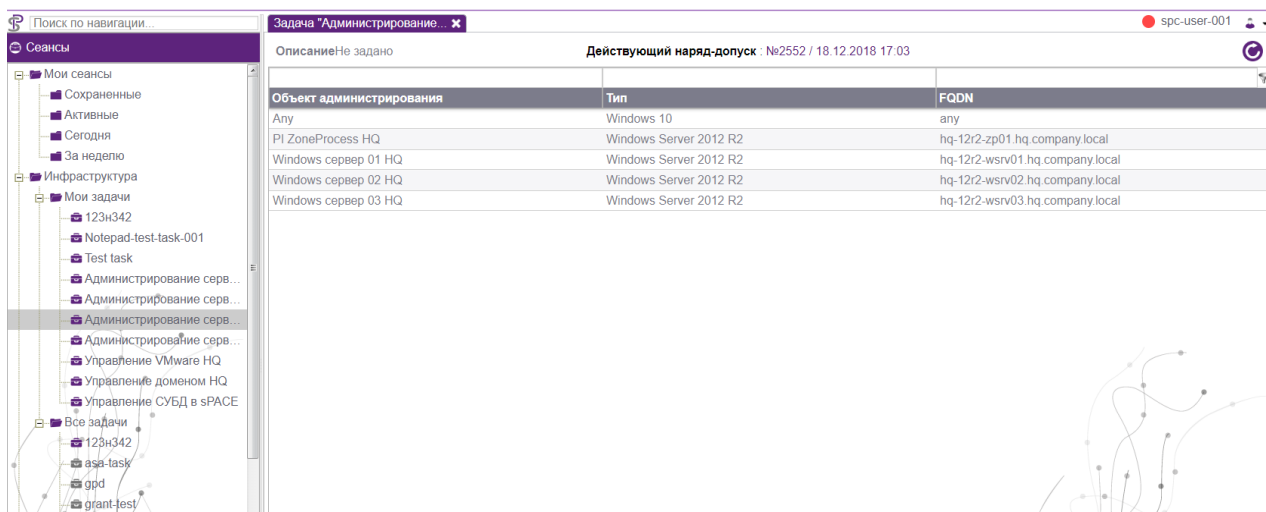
Поиск по навигации...

Сеансы

Мои сеансы
Сохраненные
Активные
Сегодня
За неделю
Инфраструктура
Мои задачи
123н342
Notepad-test-task-001
Test task
Администрирование серв...
Администрирование серв...
Администрирование серв...
Администрирование серв...
Управление VMware HQ
Управление доменом HQ
Управление СУБД в sPACE
Все задачи
123н342
asa-task
gpd
grant-test

Задача "Администрирование...

spc-user-001

ОписаниеНе задано

Действующий наряд-допуск : №2552 / 18.12.2018 17:03

| Объект администрирования | Тип | FQDN |
|---|---|---|
| Any | Windows 10 | any |
| PI ZoneProcess HQ | Windows Server 2012 R2 | hq-12r2-zp01.hq.company.local |
| Windows сервер 01 HQ | Windows Server 2012 R2 | hq-12r2-wsrv01.hq.company.local |
| Windows сервер 02 HQ | Windows Server 2012 R2 | hq-12r2-wsrv02.hq.company.local |
| Windows сервер 03 HQ | Windows Server 2012 R2 | hq-12r2-wsrv03.hq.company.local |